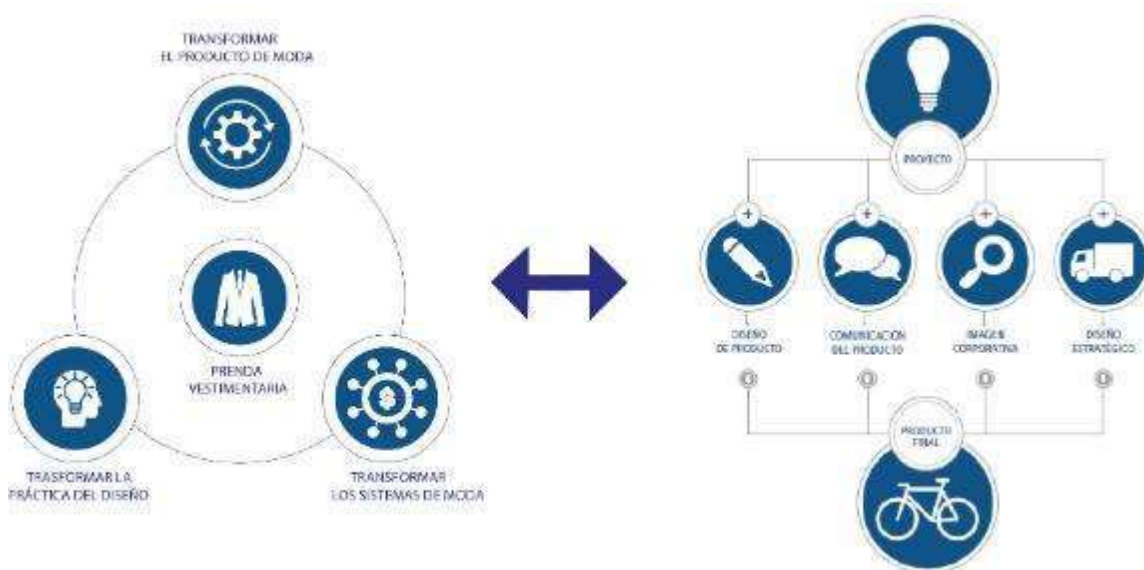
TRANSFORMAR
EL PRODUCTO DE MODA

PRENDA
VESTIMENTARIA

TRASFORMAR LA
PRÁCTICA DEL DISEÑO

TRANSFORMAR
LOS SISTEMAS DE MODA

PROYECTO

DISEÑO
DE PRODUCTO

COMUNICACIÓN
DEL PRODUCTO

IMAGEN
CORPORATIVA

DISEÑO
ESTRATÉGICO

PRODUCTO
FINAL